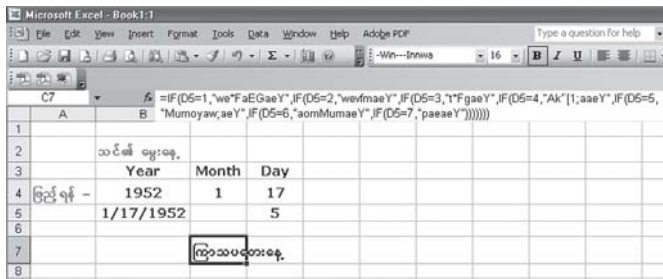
Microsoft Excel - Book1:1

File Edit View Insert Format Tools Data Window Help Adobe PDF

Type a question for help

-Win---Innwa 16 B I U

C7 fx =IF(D5=1,"we*FaEGaeY",IF(D5=2,"wevfmaeY",IF(D5=3,"t*FgaeY",IF(D5=4,"Ak'[1;aaeY",IF(D5=5, "Mumoyaw;aeY",IF(D5=6,"aomMumaeY",IF(D5=7,"paeaeY")))))))

| | A | B | C | D |
|---|---|---|---|---|
| 1 | | | | |
| 2 | | သင်၏ မွေးနေ့ | | |
| 3 | | Year | Month | Day |
| 4 | ဖြည့်ရန် – | 1952 | 1 | 17 |
| 5 | | 1/17/1952 | | 5 |
| 6 | | | | |
| 7 | | ကြာသပတေးနေ့ | | |
| 8 | | | | |